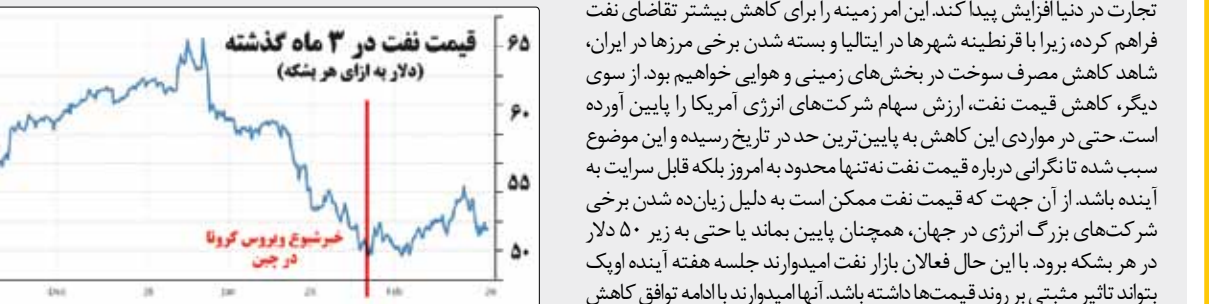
قیمت نفت در ۳ ماه گذشته
(دلار به ازای هر بشکه)

۶۵
۶۰
۵۵
۵۰

خبر شیوع ویروس کرونا در چین

Dec
Jan
Feb

تجارت در دنیا افزایش پیدا کند. این امر زمینه را برای کاهش بیشتر تقاضای نفت فراهم کرده، زیرا با قرنطینه شهرها در ایتالیا و بسته شدن برخی مرزها در ایران، شاهد کاهش مصرف سوخت در بخش‌های زمینی و هوایی خواهیم بود. از سوی دیگر، کاهش قیمت نفت، ارزش سهام شرکت‌های انرژی آمریکا را پایین آورده است. حتی در مواردی این کاهش به پایین‌ترین حد در تاریخ رسیده و این موضوع سبب شده تا نگرانی درباره قیمت نفت نه‌تنها محدود به امروز بلکه قابل سرایت به آینده باشد. از آن جهت که قیمت نفت ممکن است به دلیل زیان‌ده شدن برخی شرکت‌های بزرگ انرژی در جهان، همچنان پایین بماند یا حتی به زیر ۵۰ دلار در هر بشکه برود. با این حال فعالان بازار نفت امیدوارند جلسه هفته آینده اوپک بتواند تاثیر مثبتی بر روند قیمت‌ها داشته باشد. آنها امیدوارند با ادامه توافق کاهش